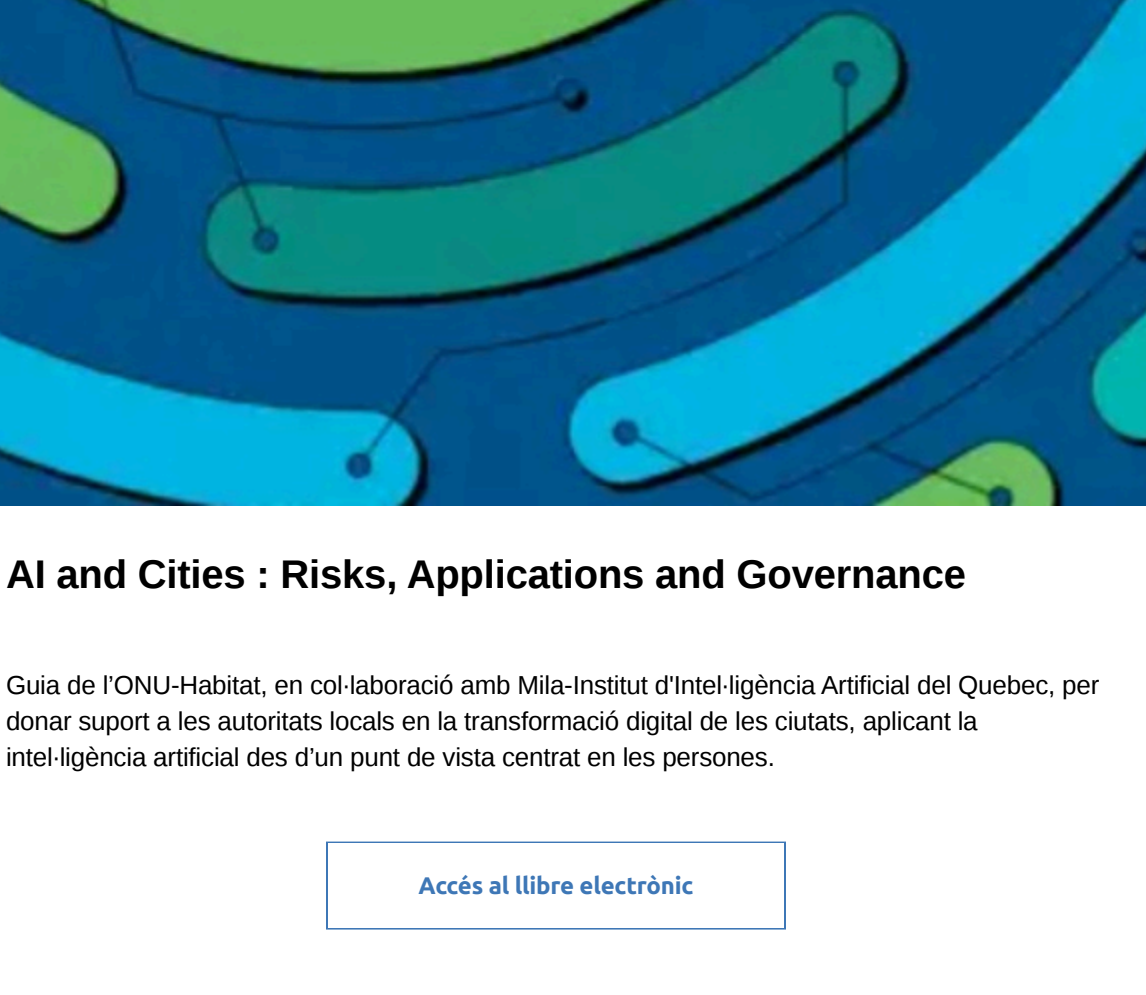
AI and Cities : Risks, Applications and Governance

Guia de l’ONU-Habitat, en col·laboració amb Mila-Institut d'Intel·ligència Artificial del Quebec, per donar suport a les autoritats locals en la transformació digital de les ciutats, aplicant la intel·ligència artificial des d’un punt de vista centrat en les persones.

Accés al llibre electrònic